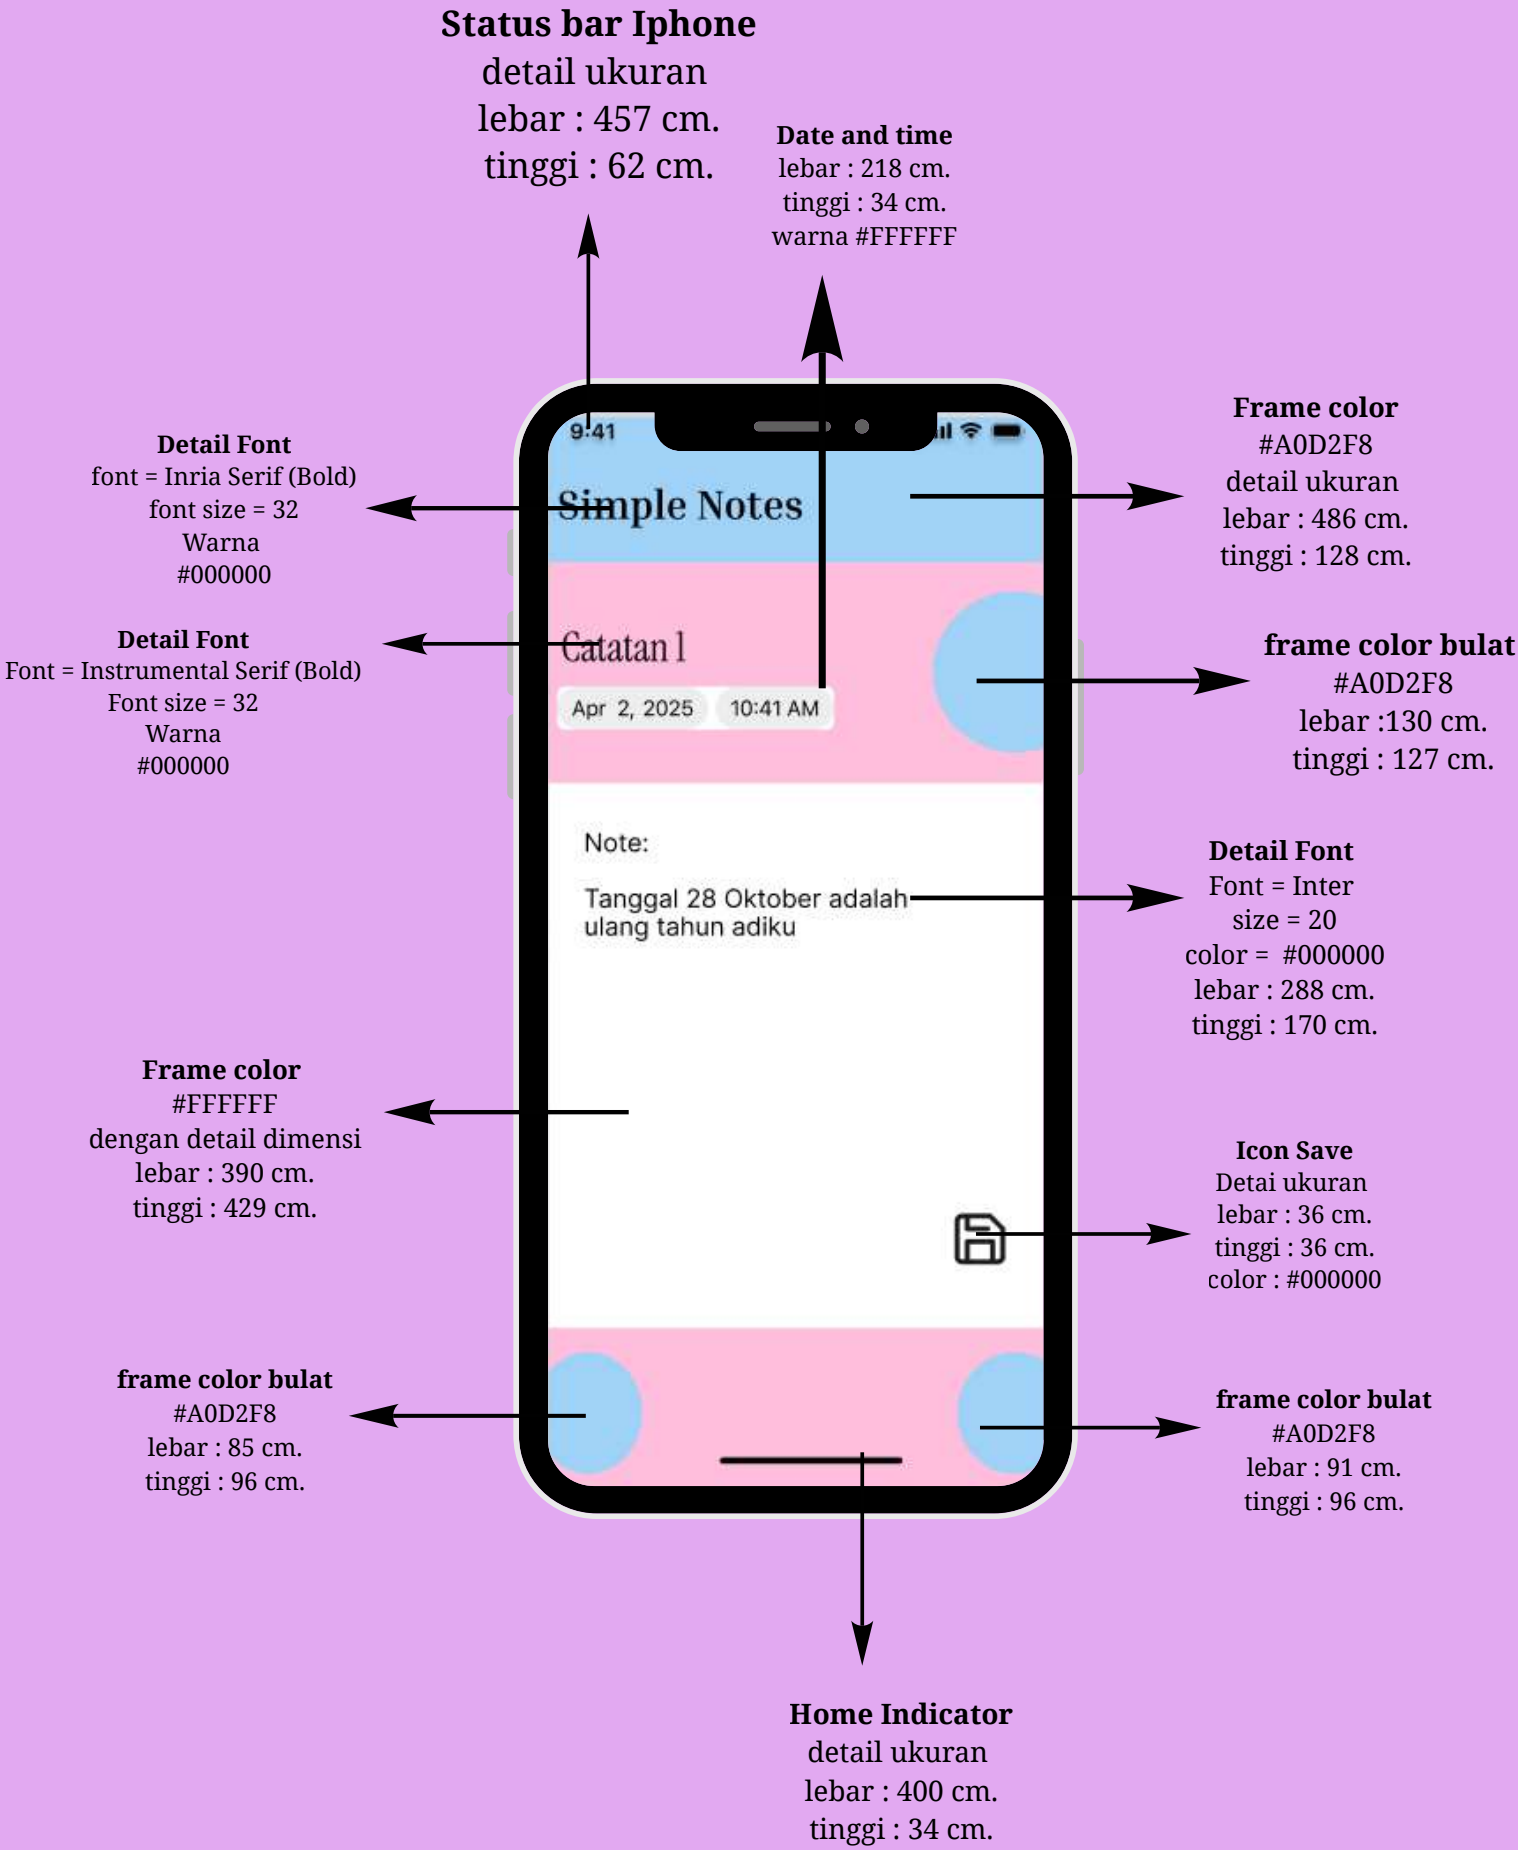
**Status bar Iphone**
detail ukuran
lebar : 457 cm.
tinggi : 62 cm.

**Date and time**
lebar : 218 cm.
tinggi : 34 cm.
warna #FFFFFF

**Detail Font**
font = Inria Serif (Bold)
font size = 32
Warna
#000000

9:41

Simple Notes

**Frame color**
#A0D2F8
detail ukuran
lebar : 486 cm.
tinggi : 128 cm.

**Detail Font**
Font = Instrumental Serif (Bold)
Font size = 32
Warna
#000000

Catatan 1

Apr 2, 2025 10:41 AM

**frame color bulat**
#A0D2F8
lebar :130 cm.
tinggi : 127 cm.

Note:

Tanggal 28 Oktober adalah ulang tahun adiku

**Detail Font**
Font = Inter
size = 20
color = #000000
lebar : 288 cm.
tinggi : 170 cm.

**Frame color**
#FFFFFF
dengan detail dimensi
lebar : 390 cm.
tinggi : 429 cm.

**Icon Save**
Detai ukuran
lebar : 36 cm.
tinggi : 36 cm.
color : #000000

**frame color bulat**
#A0D2F8
lebar : 85 cm.
tinggi : 96 cm.

**frame color bulat**
#A0D2F8
lebar : 91 cm.
tinggi : 96 cm.

**Home Indicator**
detail ukuran
lebar : 400 cm.
tinggi : 34 cm.